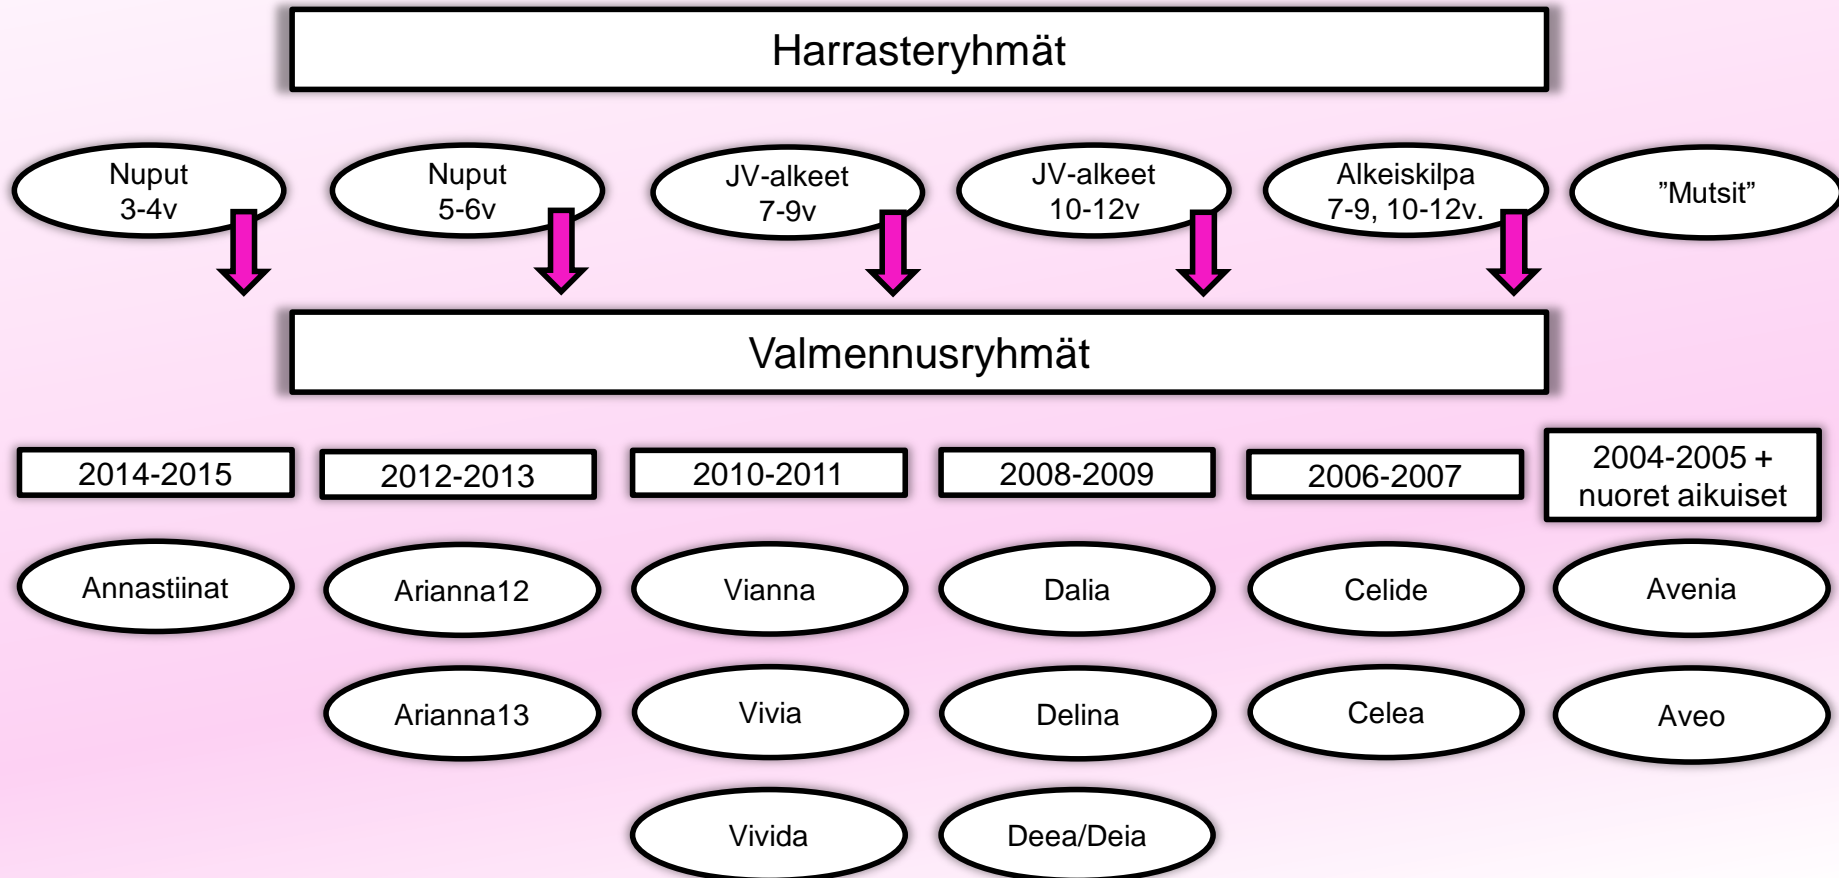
Harrasteryhmät

Nuput
3-4v

Nuput
5-6v

JV-alkeet
7-9v

JV-alkeet
10-12v

Alkeiskilpa
7-9, 10-12v.

”Mutsit”

Valmennusryhmät

2014-2015

2012-2013

2010-2011

2008-2009

2006-2007

2004-2005 +
nuoret aikuiset

Annastiinat

Arianna12

Vianna

Dalia

Celide

Avenia

Arianna13

Vivia

Delina

Celea

Aveo

Vivida

Deea/Deia